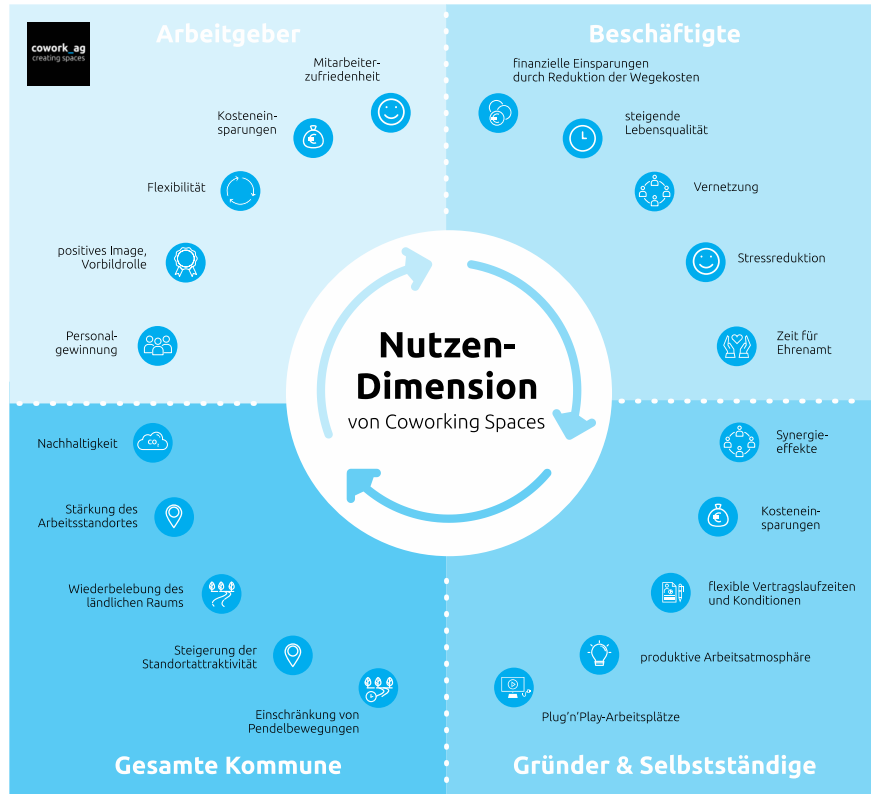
cowork_ag
creating spaces

Arbeitgeber

Mitarbeiterzufriedenheit

Kosteneinsparungen

Flexibilität

positives Image, Vorbildrolle

Personalgewinnung

Beschäftigte

finanzielle Einsparungen durch Reduktion der Wegekosten

steigende Lebensqualität

Vernetzung

Stressreduktion

Zeit für Ehrenamt

Nutzen-Dimension
von Coworking Spaces

Nachhaltigkeit

Stärkung des Arbeitsstandortes

Wiederbelebung des ländlichen Raums

Steigerung der Standortattraktivität

Einschränkung von Pendelbewegungen

Gesamte Kommune

Synergieeffekte

Kosteneinsparungen

flexible Vertragslaufzeiten und Konditionen

produktive Arbeitsatmosphäre

Plug'n'Play-Arbeitsplätze

Gründer & Selbstständige